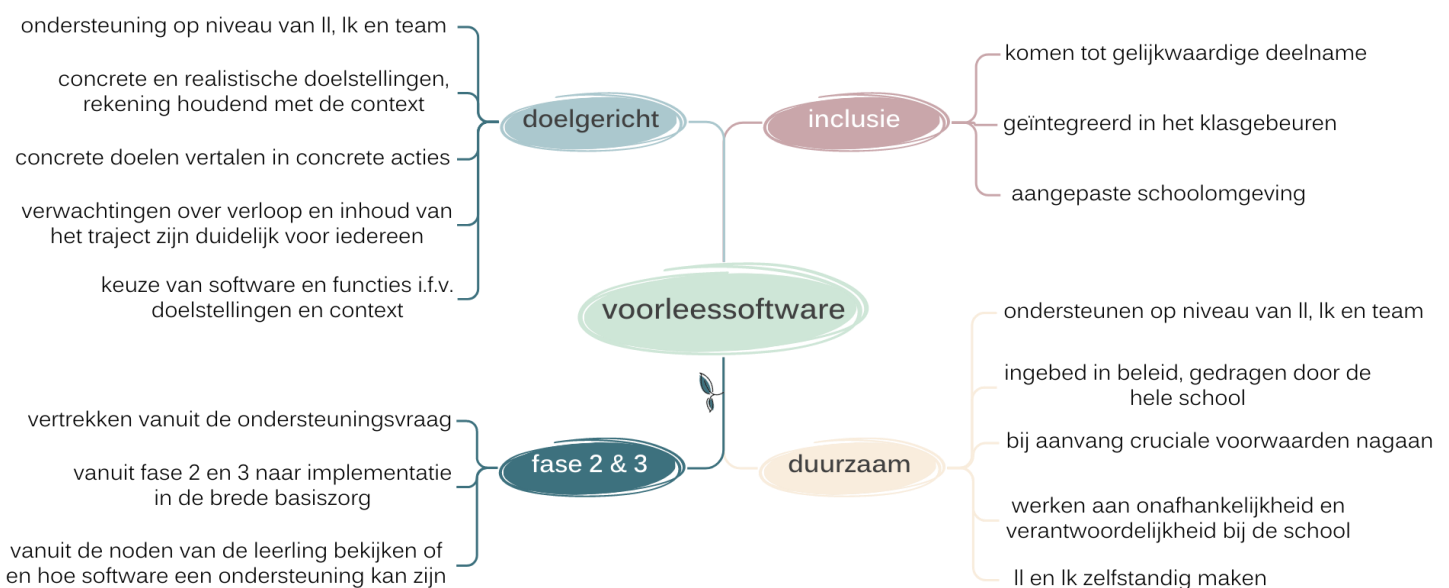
voorleessoftware

doelgericht

ondersteuning op niveau van ll, lk en team

concrete en realistische doelstellingen, rekening houdend met de context

concrete doelen vertalen in concrete acties

verwachtingen over verloop en inhoud van het traject zijn duidelijk voor iedereen

keuze van software en functies i.f.v. doelstellingen en context

inclusie

komen tot gelijkwaardige deelname

geïntegreerd in het klasgebeuren

aangepaste schoolomgeving

fase 2 & 3

vertrekken vanuit de ondersteuningsvraag

vanuit fase 2 en 3 naar implementatie in de brede basiszorg

vanuit de noden van de leerling bekijken of en hoe software een ondersteuning kan zijn

duurzaam

ondersteunen op niveau van ll, lk en team

ingebed in beleid, gedragen door de hele school

bij aanvang cruciale voorwaarden nagaan

werken aan onafhankelijkheid en verantwoordelijkheid bij de school

ll en lk zelfstandig maken